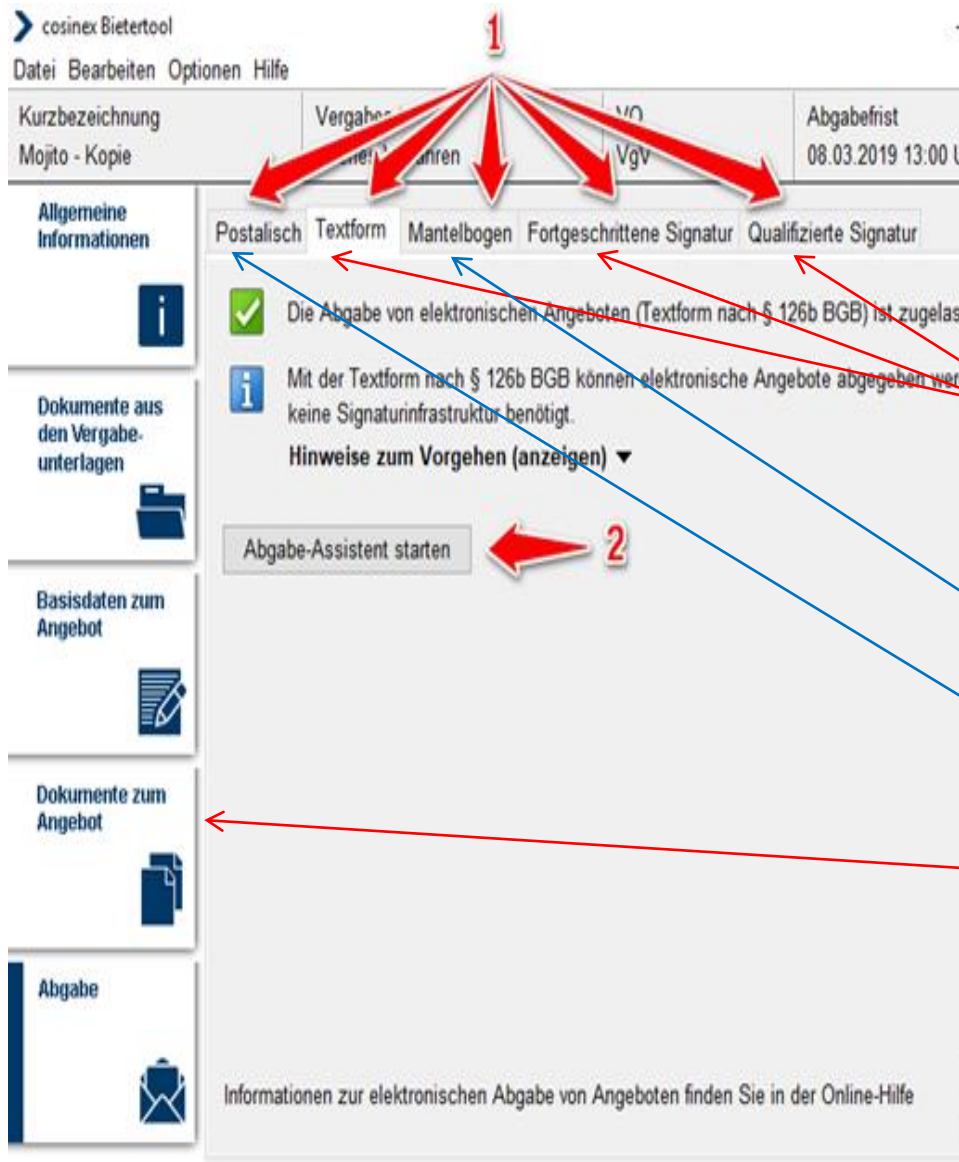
cosinex Bietertool

Datei Bearbeiten Optionen Hilfe

1

| Kurzbezeichnung | Vergabe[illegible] | VO | Abgabefrist |
|---|---|---|---|
| Mojito - Kopie | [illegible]ahren | VgV | 08.03.2019 13:00 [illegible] |

Allgemeine Informationen

Dokumente aus den Vergabeunterlagen

Basisdaten zum Angebot

Dokumente zum Angebot

Abgabe

Postalisch Textform Mantelbogen Fortgeschrittene Signatur Qualifizierte Signatur

Die Abgabe von elektronischen Angeboten (Textform nach § 126b BGB) ist zugelas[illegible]

Mit der Textform nach § 126b BGB können elektronische Angebote abgegeben wer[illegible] keine Signaturinfrastruktur benötigt.

Hinweise zum Vorgehen (anzeigen) ▼

Abgabe-Assistent starten

2

Informationen zur elektronischen Abgabe von Angeboten finden Sie in der Online-Hilfe